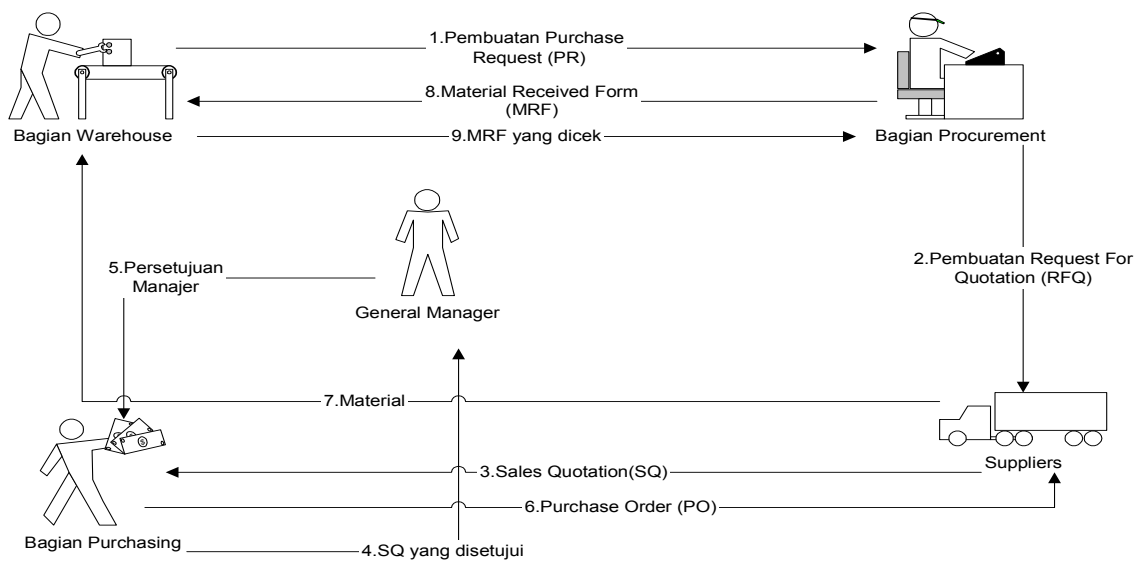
1.Pembuatan Purchase Request (PR)

8.Material Received Form (MRF)

Bagian Warehouse

9.MRF yang dicek

Bagian Procurement

5.Persetujuan Manajer

General Manager

2.Pembuatan Request For Quotation (RFQ)

7.Material

3.Sales Quotation(SQ)

Suppliers

6.Purchase Order (PO)

Bagian Purchasing

4.SQ yang disetujui